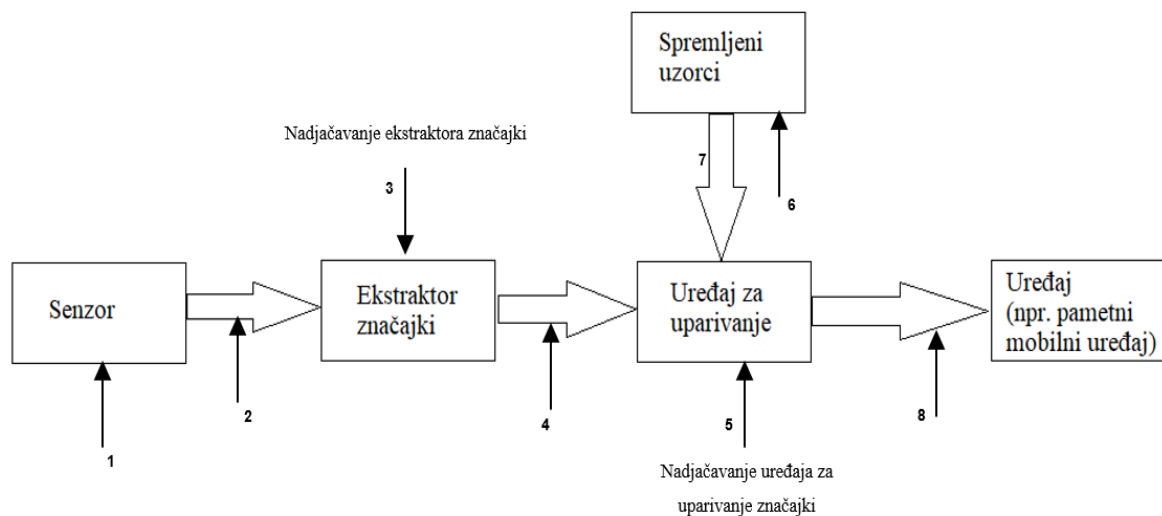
Spremljeni uzorci

Nadjačavanje ekstraktora značajki

7

6

3

Senzor

Ekstraktor značajki

Uređaj za uparivanje

Uređaj (npr. pametni mobilni uređaj)

2

4

5

8

1

Nadjačavanje uređaja za uparivanje značajki